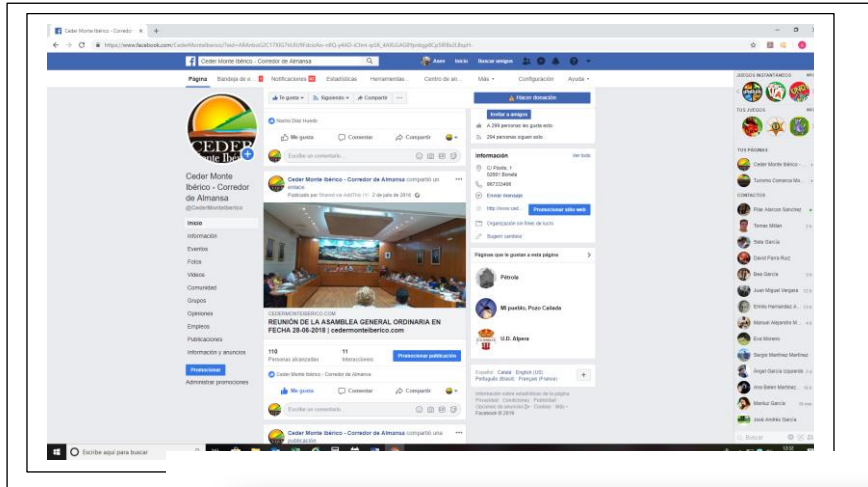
Ceder Monte Ibérico - Corredor ×  +

https://www.facebook.com/CederMonteIberico/?eid=ARArbxG2C17XG7tUlO5FdcioAn-n6Q-y4AD-iChm-iyGK_4AIUGAG8YjmbggdlCpS8I8s2Lf8ajH-

Ceder Monte Ibérico - Corredor de Almansa

Inicio   Buscar amigos

Página   Bandeja de e...   Notificaciones   Estadísticas   Herramientas...   Centro de an...   Más ▾   Configuración   Ayuda ▾

CEDER Monte Ibérico

Ceder Monte Ibérico - Corredor de Almansa
@CederMonteiberico

Inicio
Información
Eventos
Fotos
Videos
Comunidad
Grupos
Opiniones
Empleos
Publicaciones
Información y anuncios

Promocionar
Administrar promociones

Te gusta ▾   Siguiendo ▾   Compartir   ···

Nuria Díaz Hueda

Me gusta   Comentar   Compartir

Escribe un comentario...

Ceder Monte Ibérico - Corredor de Almansa compartió un enlace.
Publicado por Shared via AddThis [?] · 2 de julio de 2018 ·

CEDERMONTEIBERICO.COM
REUNIÓN DE LA ASAMBLEA GENERAL ORDINARIA EN FECHA 28-06-2018 | cedermonteiberico.com

110
Personas alcanzadas

11
Interacciones

Promocionar publicación

Ceder Monte Ibérico - Corredor de Almansa

Me gusta   Comentar   Compartir

Escribe un comentario...

Ceder Monte Ibérico - Corredor de Almansa compartió una publicación.

Hacer donación

Invitar a amigos
A 299 personas les gusta esto
294 personas siguen esto

Información   Ver todo
C/ Pósito, 1
02691 Bonete
967222466
Enviar mensaje
http://www.ced...   Promocionar sitio web
Organización sin fines de lucro
Sugerir cambios

Páginas que le gustan a esta página

Pétrola
Mi pueblo, Pozo Cañada
U.D. Alpera

Español · Català · English (US) · Português (Brasil) · Français (France)

Información sobre estadísticas de la página
Privacidad · Condiciones · Publicidad · Opciones de anuncios · Cookies · Más ▾
Facebook © 2018

JUEGOS INSTANTÁNEOS
TUS JUEGOS
TUS PÁGINAS
Ceder Monte Ibérico -...
Turismo Comarca Mo...
CONTACTOS
Pilar Alarcón Sánchez
Tomas Millán
Sara García
David Parra Ruiz
Bea García
Juan Miguel Vergara
Emilio Hernández A...
Manuel Alejandro M...
Eva Moreno
Sergio Martínez Martínez
Jorge García Izquierdo
Ana Belén Martínez
Maribel García
José Andrés García
Buscar

Escribe aquí para buscar